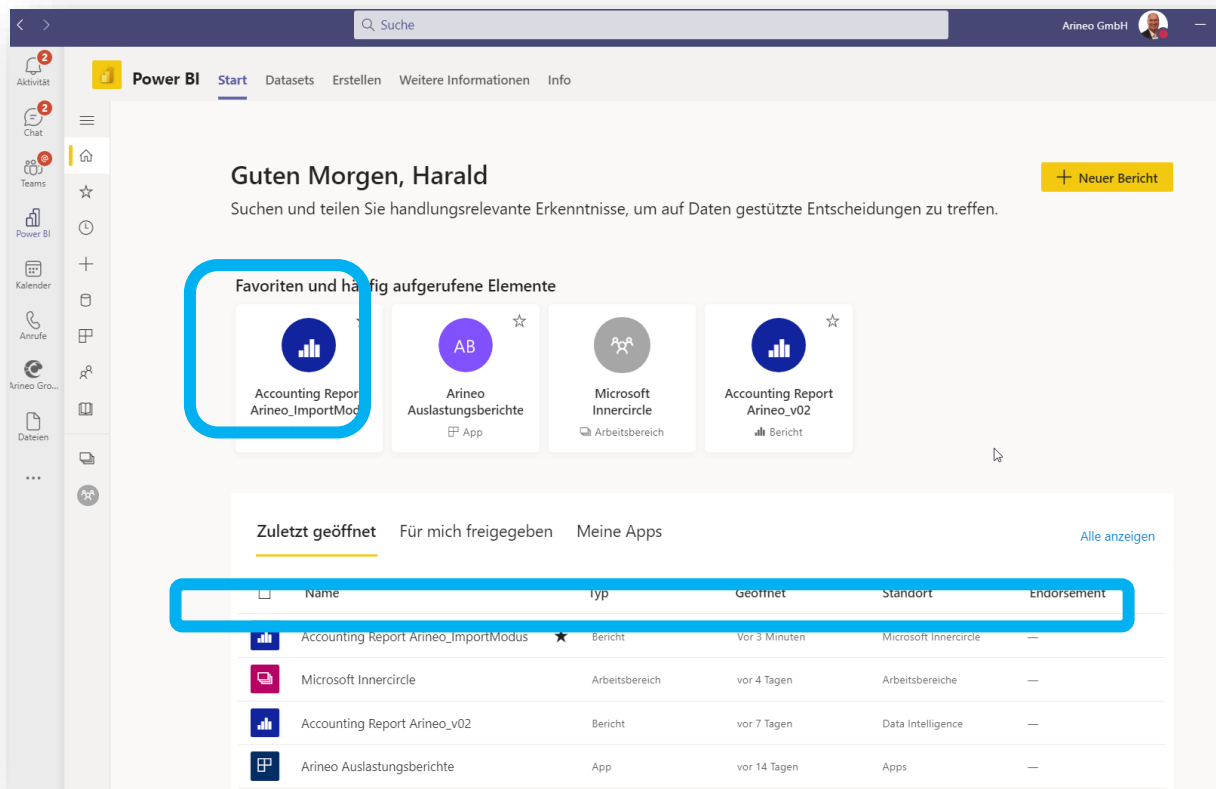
Suche

Arineo GmbH

2
Aktivität

2
Chat

Teams

Power BI

Kalender

Anrufe

Arineo Gro...

Dateien

...

Power BI   Start   Datasets   Erstellen   Weitere Informationen   Info

Guten Morgen, Harald

Suchen und teilen Sie handlungsrelevante Erkenntnisse, um auf Daten gestützte Entscheidungen zu treffen.

+ Neuer Bericht

Favoriten und häufig aufgerufene Elemente

Accounting Report Arineo_ImportMod

AB
Arineo Auslastungsberichte
App

Microsoft Innercircle
Arbeitsbereich

Accounting Report Arineo_v02
Bericht

Zuletzt geöffnet   Für mich freigegeben   Meine Apps

Alle anzeigen

| Name | Typ | Geöffnet | Standort | Endorsement |
|---|---|---|---|---|
| Accounting Report Arineo_ImportModus | Bericht | Vor 3 Minuten | Microsoft Innercircle | — |
| Microsoft Innercircle | Arbeitsbereich | vor 4 Tagen | Arbeitsbereiche | — |
| Accounting Report Arineo_v02 | Bericht | vor 7 Tagen | Data Intelligence | — |
| Arineo Auslastungsberichte | App | vor 14 Tagen | Apps | — |